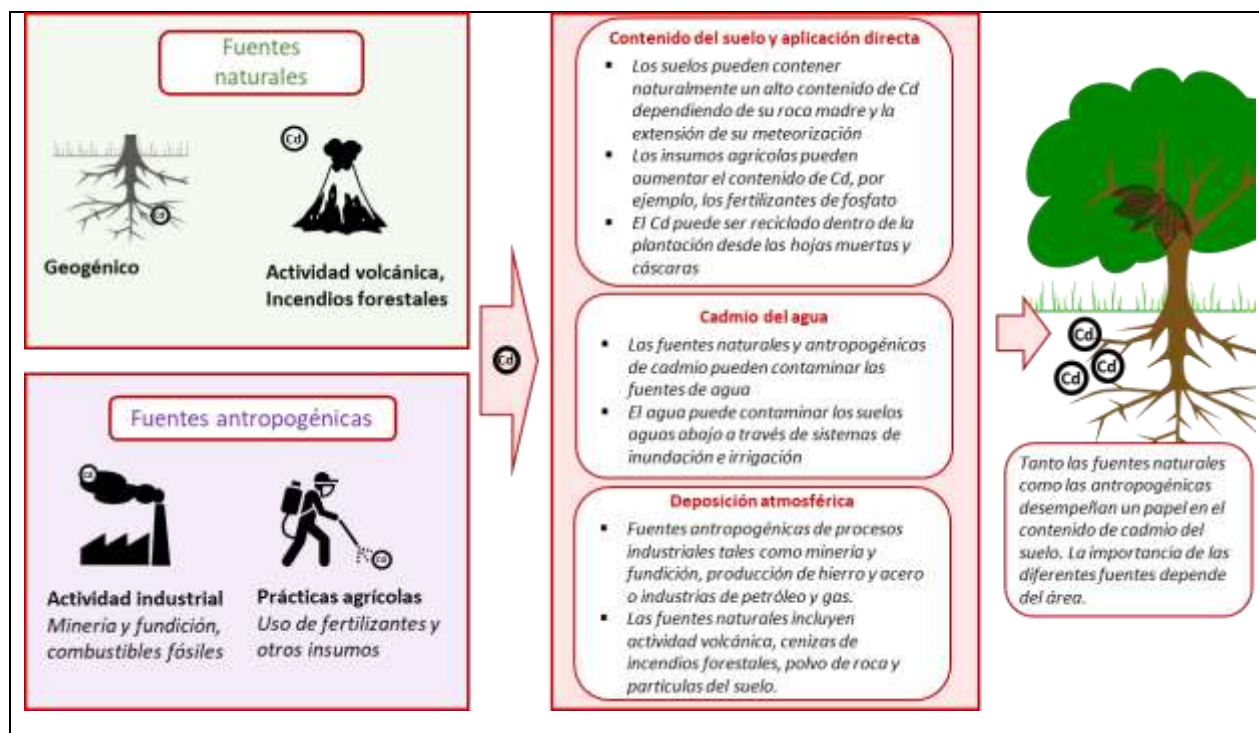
Fuentes naturales

Cd

Cd

Geogénico

Actividad volcánica, Incendios forestales

Fuentes antropogénicas

Cd

Cd

Actividad industrial
Minería y fundición, combustibles fósiles

Prácticas agrícolas
Uso de fertilizantes y otros insumos

Cd

Contenido del suelo y aplicación directa

- Los suelos pueden contener naturalmente un alto contenido de Cd dependiendo de su roca madre y la extensión de su meteorización
- Los insumos agrícolas pueden aumentar el contenido de Cd, por ejemplo, los fertilizantes de fosfato
- El Cd puede ser reciclado dentro de la plantación desde los hojas muertas y cáscaras

Cadmio del agua

- Las fuentes naturales y antropogénicas de cadmio pueden contaminar las fuentes de agua
- El agua puede contaminar los suelos aguas abajo a través de sistemas de inundación e irrigación

Deposición atmosférica

- Fuentes antropogénicas de procesos industriales tales como minería y fundición, producción de hierro y acero o industrias de petróleo y gas.
- Las fuentes naturales incluyen actividad volcánica, cenizas de incendios forestales, polvo de roca y partículas del suelo.

Cd
Cd
Cd

Tanto las fuentes naturales como las antropogénicas desempeñan un papel en el contenido de cadmio del suelo. La importancia de las diferentes fuentes depende del área.